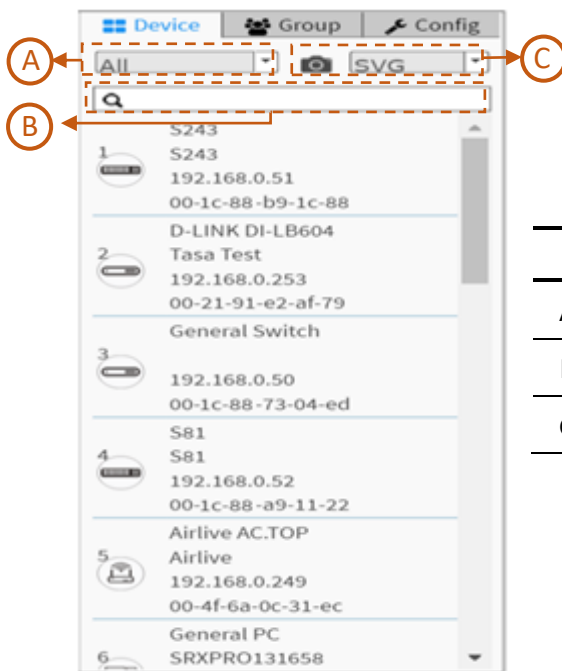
Device Group Config

A

All

SVG

C

B

S243
1
S243
192.168.0.51
00-1c-88-b9-1c-88

D-LINK DI-LB604
2
Tasa Test
192.168.0.253
00-21-91-e2-af-79

General Switch
3
192.168.0.50
00-1c-88-73-04-ed

S81
4
S81
192.168.0.52
00-1c-88-a9-11-22

Airlive AC.TOP
5
Airlive
192.168.0.249
00-4f-6a-0c-31-ec

General PC
6
SRXPRO131658